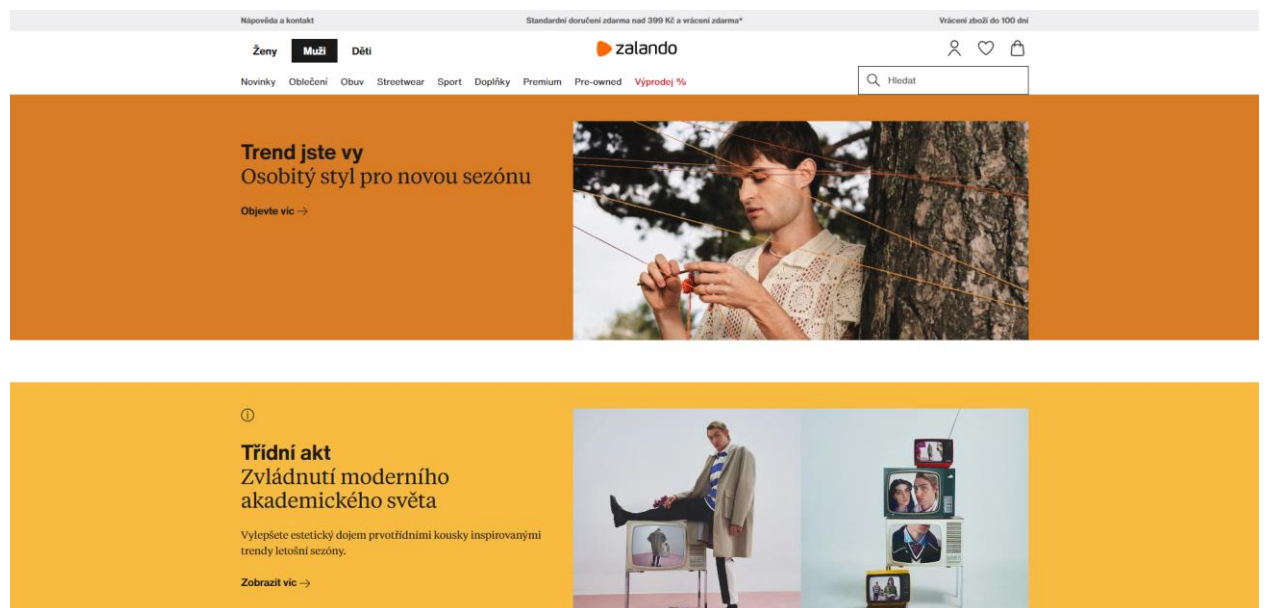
Nápověda a kontakt

Standardní doručení zdarma nad 399 Kč a vrácení zdarma*

Vrácení zboží do 100 dní

Ženy Muži Děti

zalando

Novinky Oblečení Obuv Streetwear Sport Doplňky Premium Pre-owned Výprodej %

Hledat

Trend jste vy
Osobitý styl pro novou sezónu

Objevte víc →

ⓘ

Třídní akt
Zvládnutí moderního akademického světa

Vylepšete estetický dojem prvotřídními kousky inspirovanými trendy letošní sezóny.

Zobrazit víc →